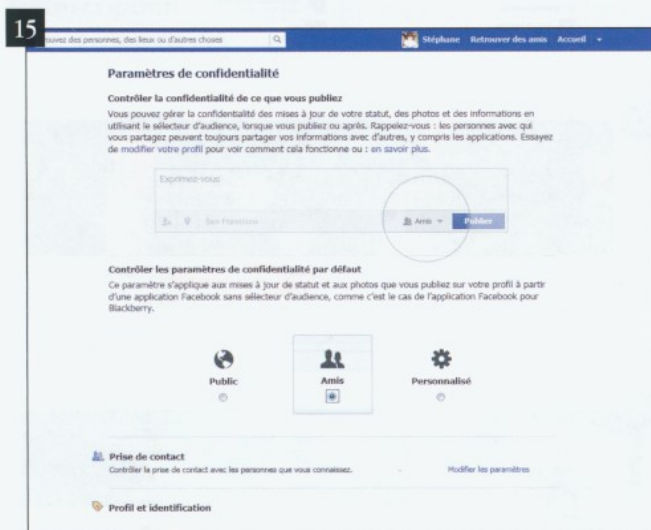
15

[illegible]uvez des personnes, des lieux ou d'autres choses

Stéphane Retrouver des amis Accueil

Paramètres de confidentialité

Contrôler la confidentialité de ce que vous publiez

Vous pouvez gérer la confidentialité des mises à jour de votre statut, des photos et des informations en utilisant le sélecteur d'audience, lorsque vous publiez ou après. Rappelez-vous : les personnes avec qui vous partagez peuvent toujours partager vos informations avec d'autres, y compris les applications. Essayez de modifier votre profil pour voir comment cela fonctionne ou : en savoir plus.

Exprimez-vous

San Francisco

Amis

Publier

Contrôler les paramètres de confidentialité par défaut

Ce paramètre s'applique aux mises à jour de statut et aux photos que vous publiez sur votre profil à partir d'une application Facebook sans sélecteur d'audience, comme c'est le cas de l'application Facebook pour Blackberry.

Public

Amis

Personnalisé

Prise de contact

Contrôler la prise de contact avec les personnes que vous connaissez.

Modifier les paramètres

Profil et identification